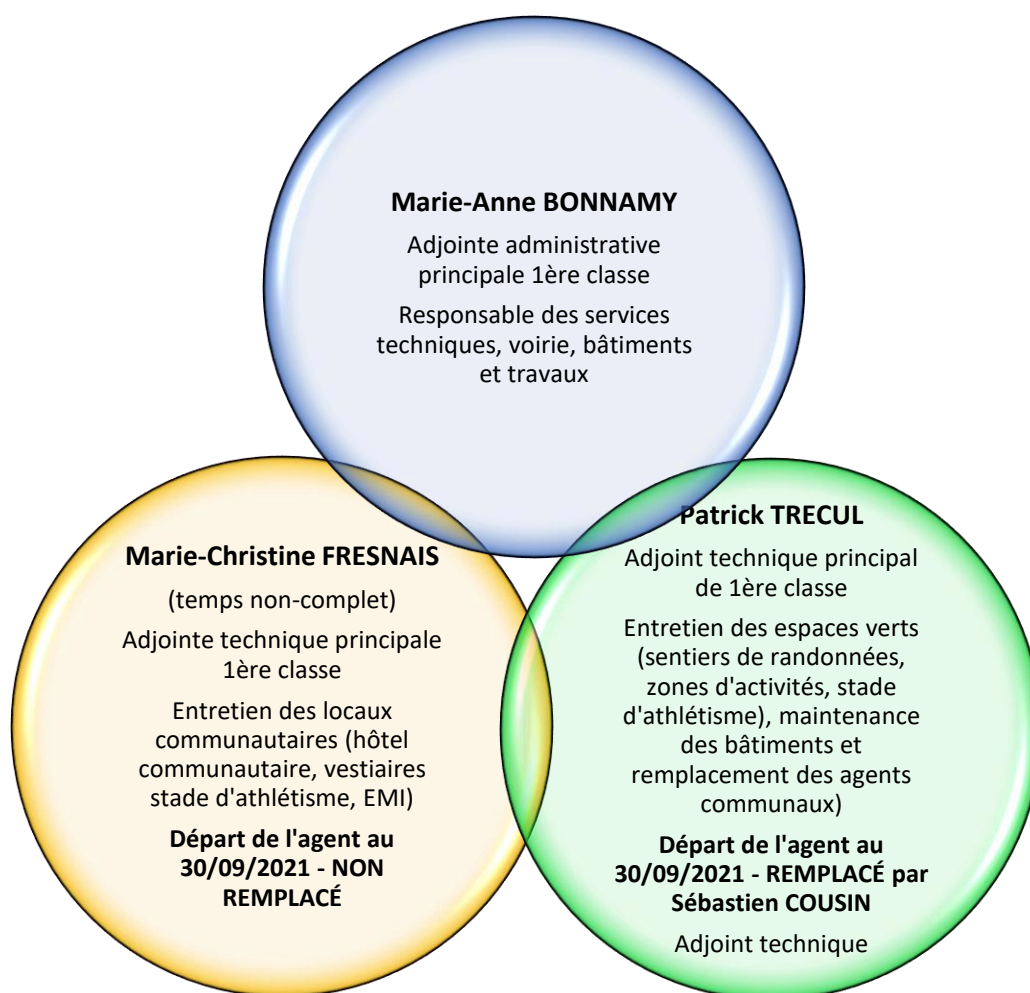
Marie-Anne BONNAMY

Adjointe administrative principale 1ère classe

Responsable des services techniques, voirie, bâtiments et travaux

Marie-Christine FRESNAIS

(temps non-complet)

Adjointe technique principale 1ère classe

Entretien des locaux communautaires (hôtel communautaire, vestiaires stade d'athlétisme, EMI)

Départ de l'agent au 30/09/2021 - NON REMPLACÉ

Patrick TRECUL

Adjoint technique principal de 1ère classe

Entretien des espaces verts (sentiers de randonnées, zones d'activités, stade d'athlétisme), maintenance des bâtiments et remplacement des agents communaux)

Départ de l'agent au 30/09/2021 - REMPLACÉ par Sébastien COUSIN

Adjoint technique